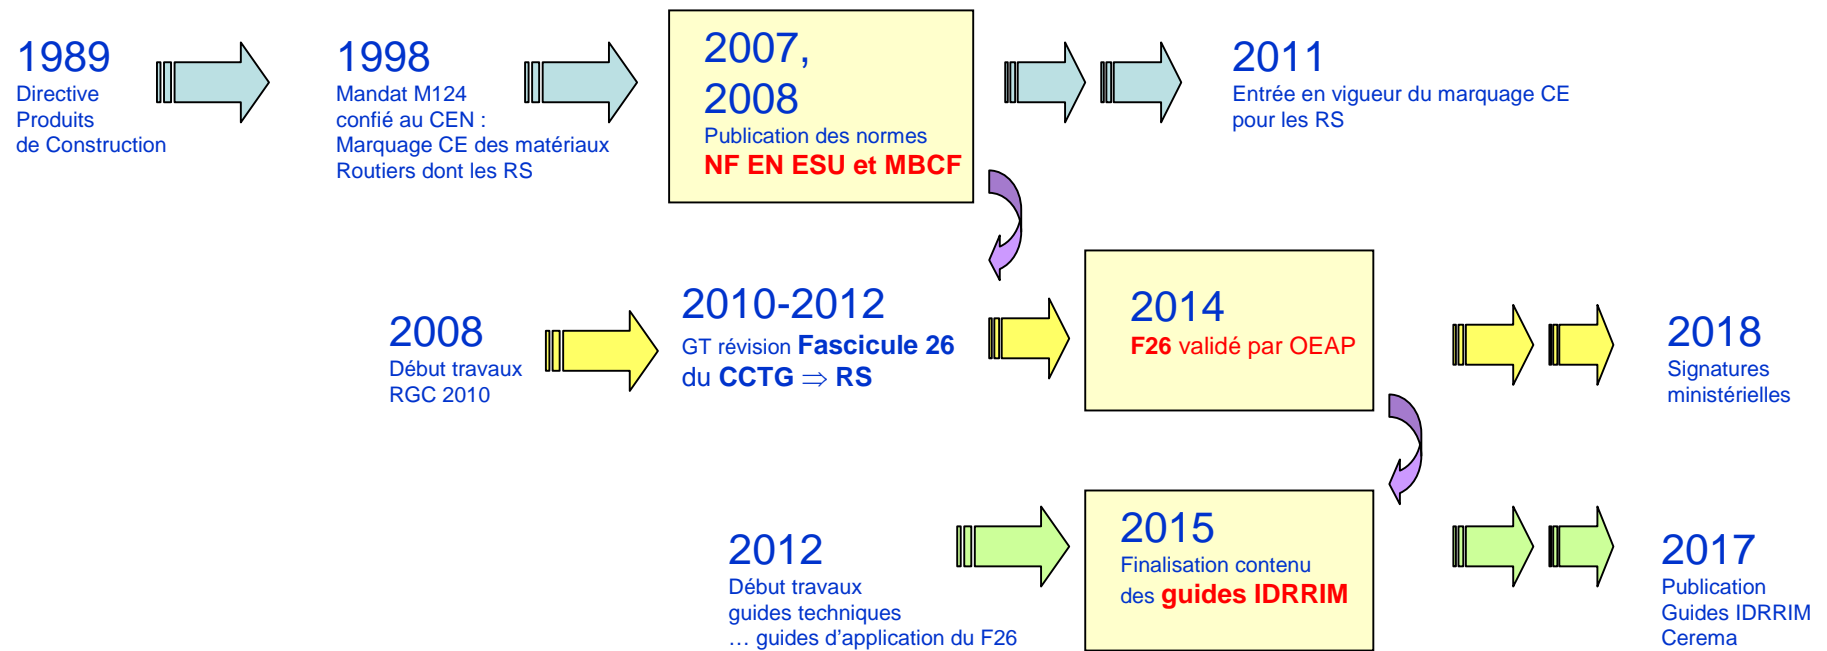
1989
Directive
Produits
de Construction

1998
Mandat M124
confié au CEN :
Marquage CE des matériaux
Routiers dont les RS

2007,
2008
Publication des normes
NF EN ESU et MBCF

2011
Entrée en vigueur du marquage CE
pour les RS

2008
Début travaux
RGC 2010

2010-2012
GT révision Fascicule 26
du CCTG $\Rightarrow$ RS

2014
F26 validé par OEAP

2018
Signatures
ministérielles

2012
Début travaux
guides techniques
… guides d'application du F26

2015
Finalisation contenu
des guides IDRRIM

2017
Publication
Guides IDRRIM
Cerema